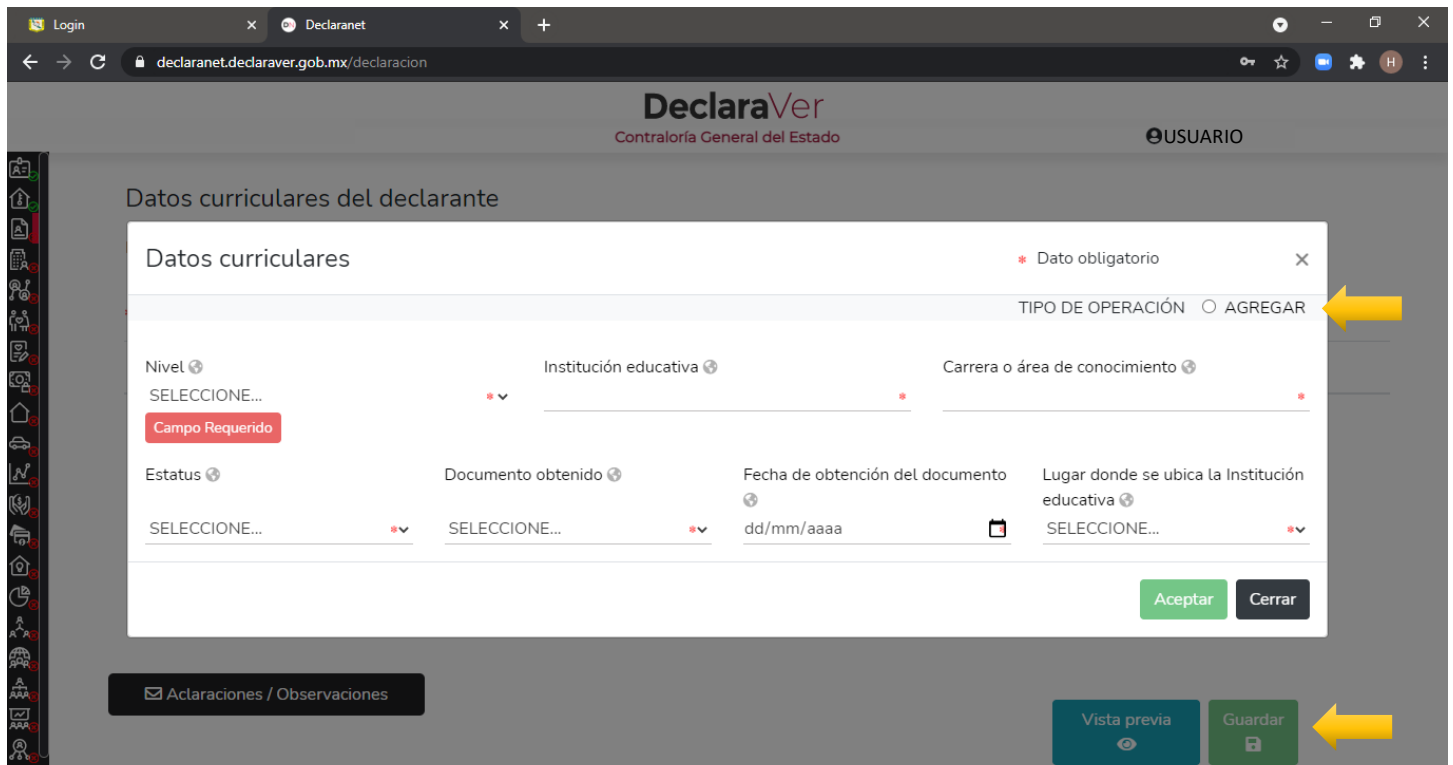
Login
Declaranet
declaranet.declaraver.gob.mx/declaracion

DeclaraVer
Contraloría General del Estado
USUARIO

Datos curriculares del declarante

Datos curriculares
* Dato obligatorio
TIPO DE OPERACIÓN AGREGAR

Nivel
SELECCIONE...
Campo Requerido
Institución educativa
Carrera o área de conocimiento

Estatus
SELECCIONE...
Documento obtenido
SELECCIONE...
Fecha de obtención del documento
dd/mm/aaaa
Lugar donde se ubica la Institución educativa
SELECCIONE...

Aceptar
Cerrar

Aclaraciones / Observaciones

Vista previa
Guardar